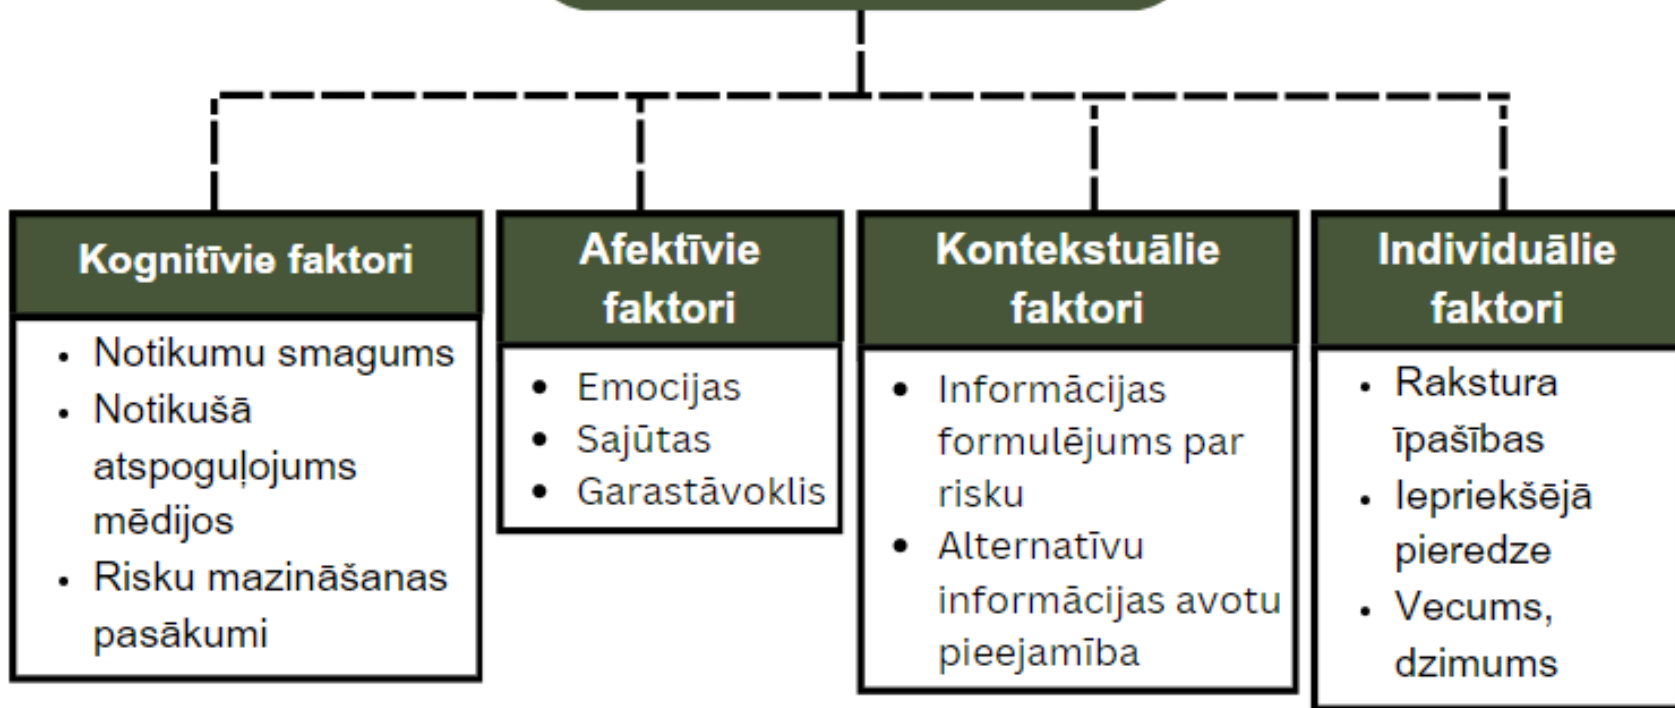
Kognitīvie faktori

- Notikumu smagums
- Notikušā atspoguļojums mēdijos
- Risku mazināšanas pasākumi

Afektīvie faktori

- Emocijas
- Sajūtas
- Garastāvoklis

Kontekstuālie faktori

- Informācijas formulējums par risku
- Alternatīvu informācijas avotu pieejamība

Individuālie faktori

- Rakstura īpašības
- Iepriekšējā pieredze
- Vecums, dzimums